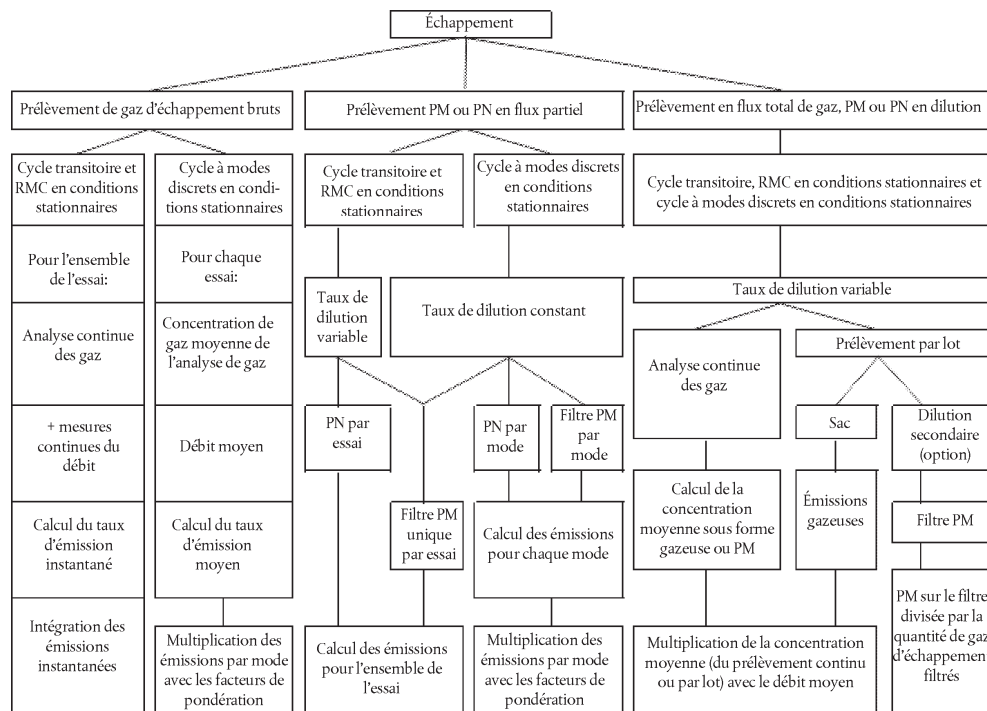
Échappement

Prélèvement de gaz d'échappement bruts

Cycle transitoire et RMC en conditions stationnaires

Pour l'ensemble de l'essai:

Analyse continue des gaz

+ mesures continues du débit

Calcul du taux d'émission instantané

Intégration des émissions instantanées

Cycle à modes discrets en conditions stationnaires

Pour chaque essai:

Concentration de gaz moyenne de l'analyse de gaz

Débit moyen

Calcul du taux d'émission moyen

Multiplication des émissions par mode avec les facteurs de pondération

Prélèvement PM ou PN en flux partiel

Cycle transitoire et RMC en conditions stationnaires

Cycle à modes discrets en conditions stationnaires

Taux de dilution variable

Taux de dilution constant

PN par essai

Filtre PM unique par essai

PN par mode

Filtre PM par mode

Calcul des émissions pour l'ensemble de l'essai

Calcul des émissions pour chaque mode

Multiplication des émissions par mode avec les facteurs de pondération

Prélèvement en flux total de gaz, PM ou PN en dilution

Cycle transitoire, RMC en conditions stationnaires et cycle à modes discrets en conditions stationnaires

Taux de dilution variable

Analyse continue des gaz

Prélèvement par lot

Sac

Dilution secondaire (option)

Calcul de la concentration moyenne sous forme gazeuse ou PM

Émissions gazeuses

Filtre PM

PM sur le filtre divisée par la quantité de gaz d'échappement filtrés

Multiplication de la concentration moyenne (du prélèvement continu ou par lot) avec le débit moyen